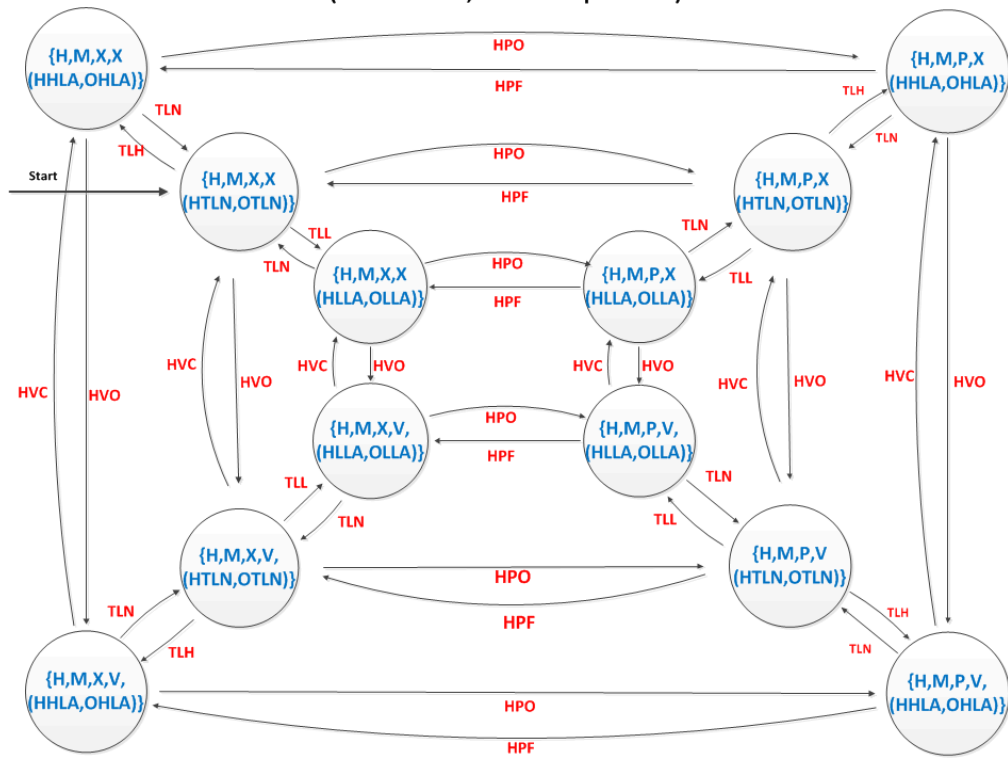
{H,M,X,X (HHLA,OHLA)}

HPO

HPF

{H,M,P,X (HHLA,OHLA)}

TLN

TLH

TLH

TLN

Start

{H,M,X,X (HTLN,OTLN)}

HPO

HPF

{H,M,P,X (HTLN,OTLN)}

TLL

TLN

TLN

TLL

{H,M,X,X (HLLA,OLLA)}

HPO

HPF

{H,M,P,X (HLLA,OLLA)}

HVC

HVO

HVC

HVO

HVC

HVO

HVC

HVO

HVC

HVO

HVC

HVO

{H,M,X,V, (HLLA,OLLA)}

HPO

HPF

{H,M,P,V, (HLLA,OLLA)}

TLL

TLN

TLN

TLL

{H,M,X,V, (HTLN,OTLN)}

HPO

HPF

{H,M,P,V (HTLN,OTLN)}

TLN

TLH

TLH

TLN

{H,M,X,V, (HHLA,OHLA)}

HPO

HPF

{H,M,P,V, (HHLA,OHLA)}